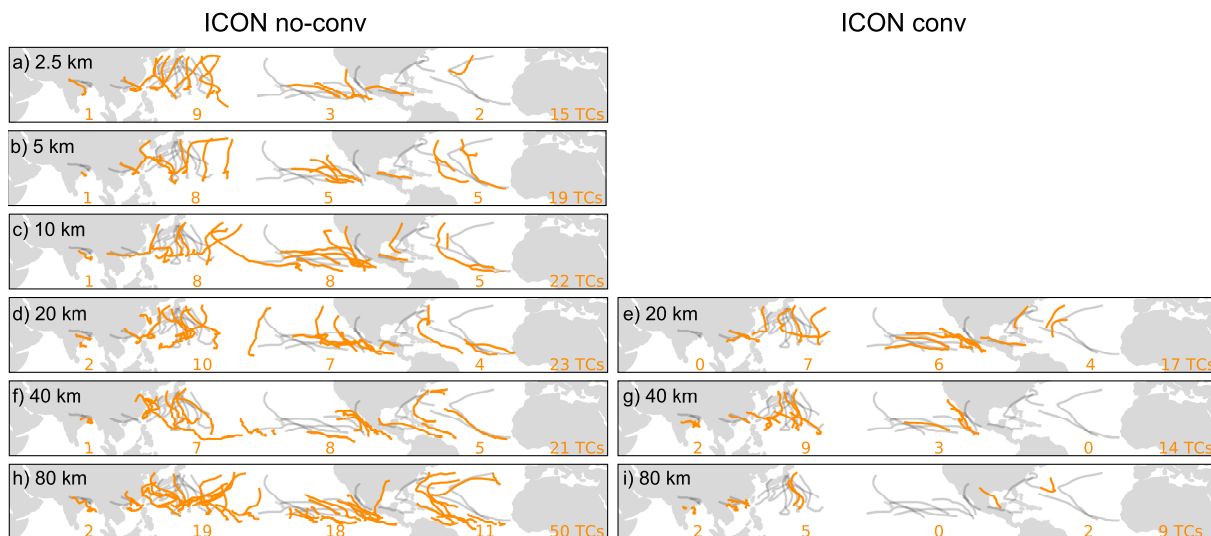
ICON no-conv

ICON conv

a) 2.5 km
1 9 3 2 15 TCs

b) 5 km
1 8 5 5 19 TCs

c) 10 km
1 8 8 5 22 TCs

d) 20 km
2 10 7 4 23 TCs

e) 20 km
0 7 6 4 17 TCs

f) 40 km
1 7 8 5 21 TCs

g) 40 km
2 9 3 0 14 TCs

h) 80 km
2 19 18 11 50 TCs

i) 80 km
2 5 0 2 9 TCs